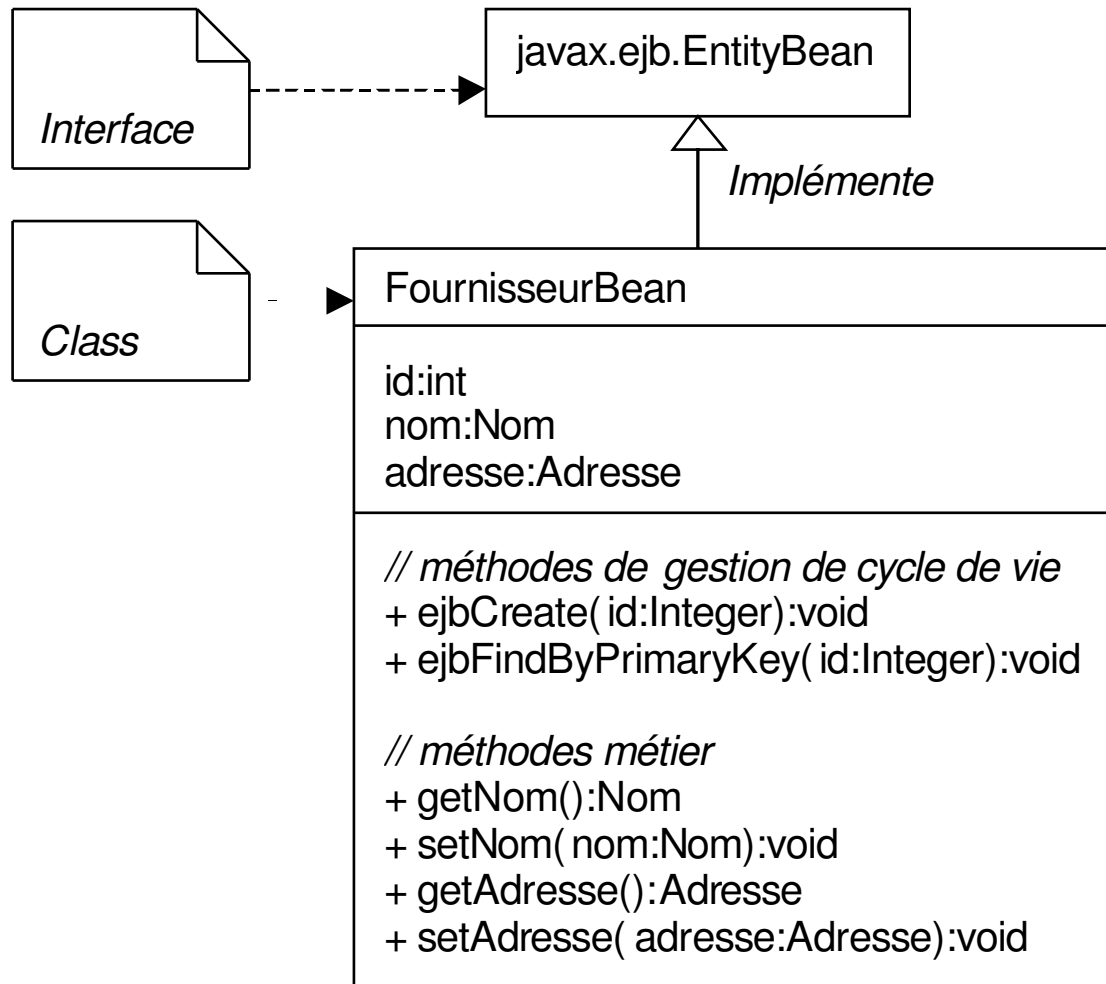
Interface

javax.ejb.EntityBean

Implémente

Class

FournisseurBean

id:int
nom:Nom
adresse:Adresse

// méthodes de gestion de cycle de vie
+ ejbCreate( id:Integer):void
+ ejbFindByPrimaryKey( id:Integer):void

// méthodes métier
+ getNom():Nom
+ setNom( nom:Nom):void
+ getAdresse():Adresse
+ setAdresse( adresse:Adresse):void